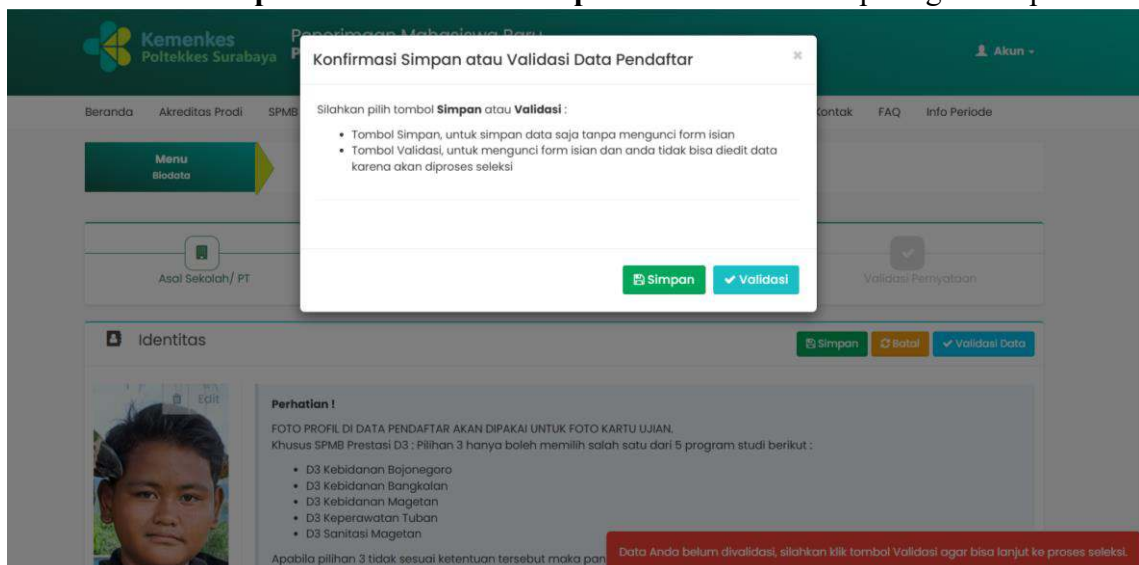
Kemenkes
Poltekkes Surabaya
P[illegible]

Akun

Beranda Akreditas Prodi SPMB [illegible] Kontak FAQ Info Periode

Menu
Biodata

Konfirmasi Simpan atau Validasi Data Pendaftar ×

Silahkan pilih tombol **Simpan** atau **Validasi** :

- Tombol Simpan, untuk simpan data saja tanpa mengunci form isian
- Tombol Validasi, untuk mengunci form isian dan anda tidak bisa diedit data karena akan diproses seleksi

Simpan Validasi

Asal Sekolah/ PT

Validasi Pernyataan

Identitas

Simpan Batal Validasi Data

Edit

**Perhatian !**

FOTO PROFIL DI DATA PENDAFTAR AKAN DIPAKAI UNTUK FOTO KARTU UJIAN.
Khusus SPMB Prestasi D3 : Pilihan 3 hanya boleh memilih salah satu dari 5 program studi berikut :

- D3 Kebidanan Bojonegoro
- D3 Kebidanan Bangkalan
- D3 Kebidanan Magetan
- D3 Keperawatan Tuban
- D3 Sanitasi Magetan

Apabila pilihan 3 tidak sesuai ketentuan tersebut maka pan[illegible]

Data Anda belum divalidasi, silahkan klik tombol Validasi agar bisa lanjut ke proses seleksi.